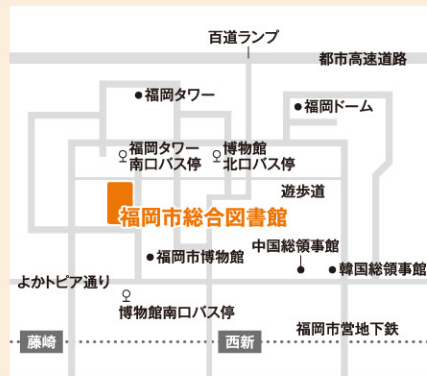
百道ランプ
都市高速道路
●福岡タワー
●福岡ドーム
福岡タワー南口バス停
博物館北口バス停
遊歩道
福岡市総合図書館
●福岡市博物館
中国総領事館
●韓国総領事館
よかトピア通り
博物館南口バス停
藤崎
西新
福岡市営地下鉄